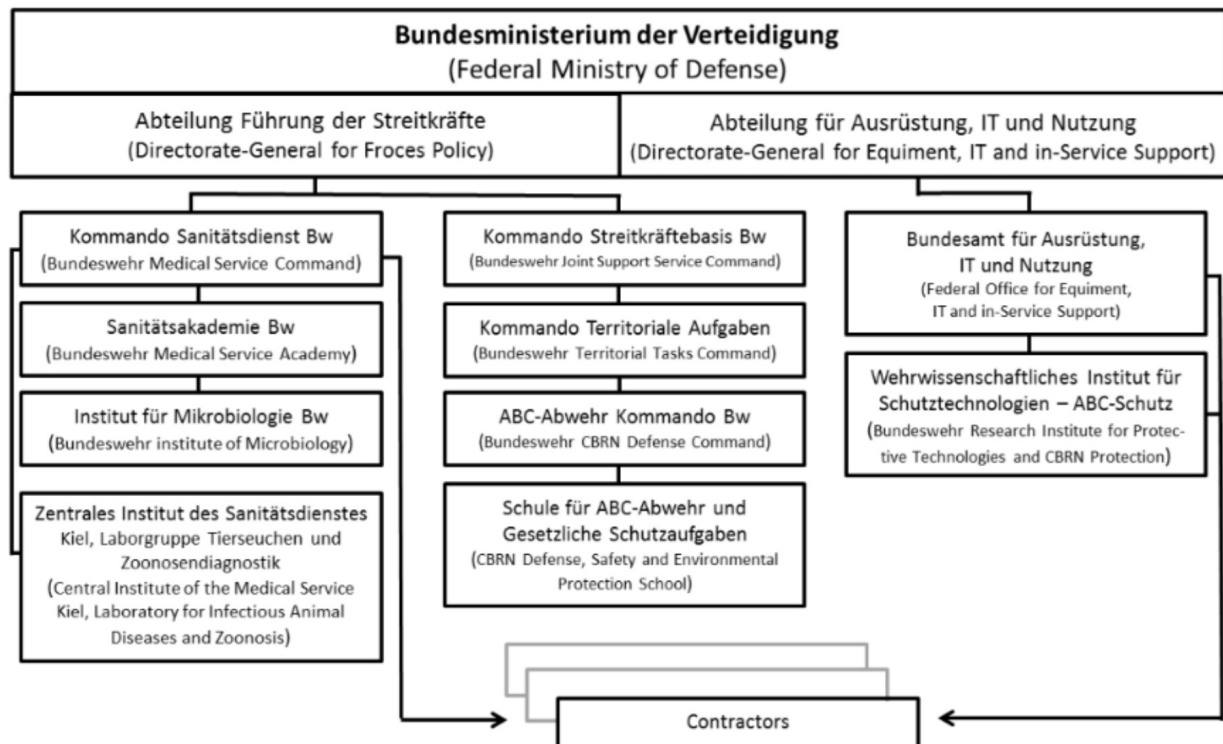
Bundesministerium der Verteidigung
(Federal Ministry of Defense)

Abteilung Führung der Streitkräfte
(Directorate-General for Froces Policy)

Abteilung für Ausrüstung, IT und Nutzung
(Directorate-General for Equiment, IT and in-Service Support)

Kommando Sanitätsdienst Bw
(Bundeswehr Medical Service Command)

Sanitätsakademie Bw
(Bundeswehr Medical Service Academy)

Institut für Mikrobiologie Bw
(Bundeswehr institute of Microbiology)

Zentrales Institut des Sanitätsdienstes Kiel, Laborgruppe Tierseuchen und Zoonosendiagnostik
(Central Institute of the Medical Service Kiel, Laboratory for Infectious Animal Diseases and Zoonosis)

Kommando Streitkräftebasis Bw
(Bundeswehr Joint Support Service Command)

Kommando Territoriale Aufgaben
(Bundeswehr Territorial Tasks Command)

ABC-Abwehr Kommando Bw
(Bundeswehr CBRN Defense Command)

Schule für ABC-Abwehr und Gesetzliche Schutzaufgaben
(CBRN Defense, Safety and Environmental Protection School)

Bundesamt für Ausrüstung, IT und Nutzung
(Federal Office for Equiment, IT and in-Service Support)

Wehrwissenschaftliches Institut für Schutztechnologien – ABC-Schutz
(Bundeswehr Research Institute for Protective Technologies and CBRN Protection)

Contractors